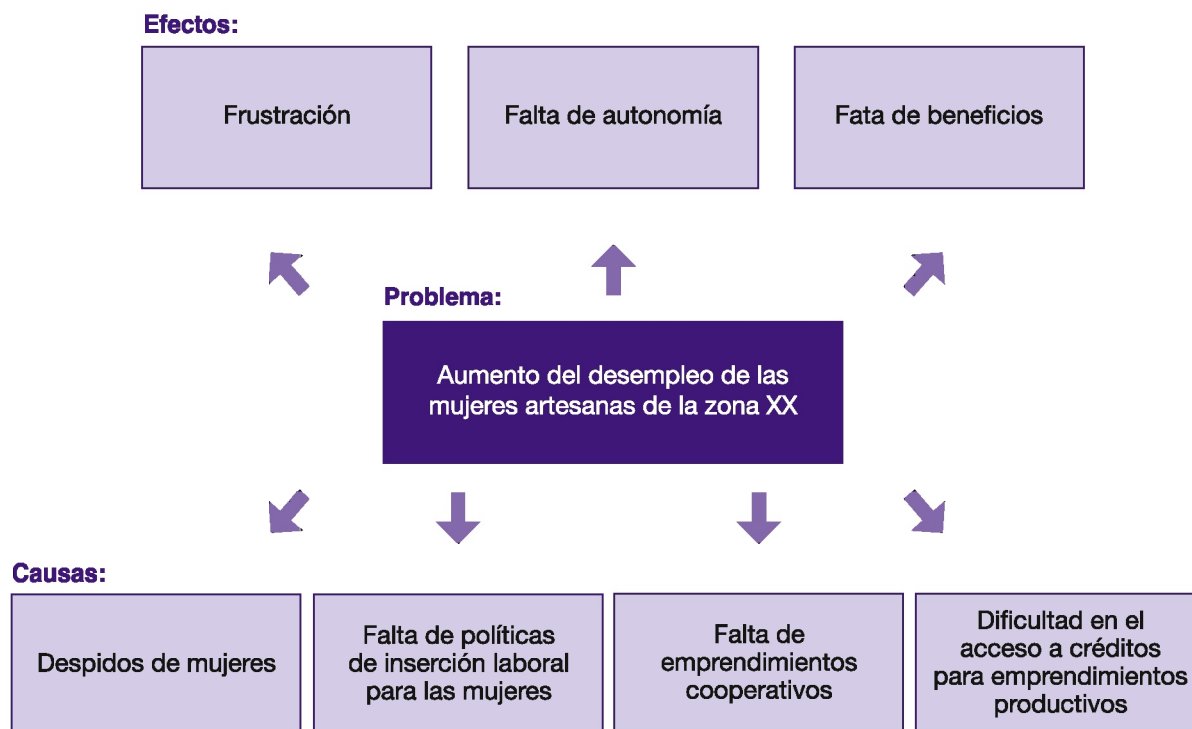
Efectos:

Frustración

Falta de autonomía

Fata de beneficios

Problema:

Aumento del desempleo de las mujeres artesanas de la zona XX

Causas:

Despidos de mujeres

Falta de políticas de inserción laboral para las mujeres

Falta de emprendimientos cooperativos

Dificultad en el acceso a créditos para emprendimientos productivos